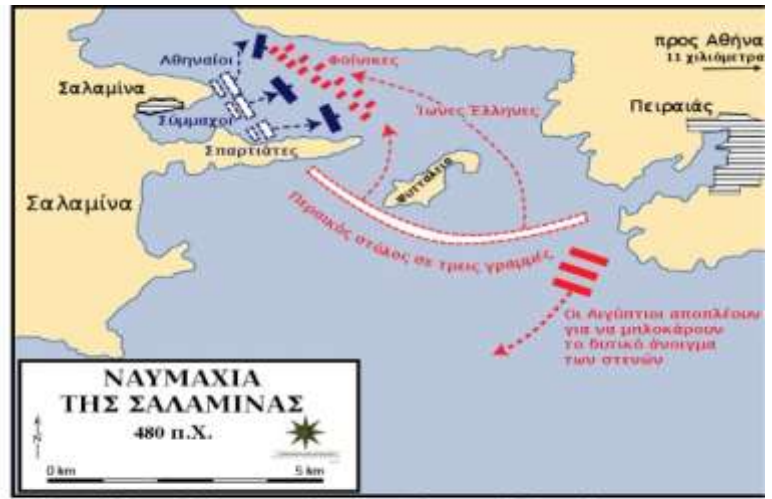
Αθηναίοι
Φοίνικες
προς Αθήνα
11 χιλιόμετρα
Σαλαμίνα
Σύμμαχοι
Ίωνες Έλληνες
Πειραιάς
Σπαρτιάτες
Σαλαμίνα
Ψυττάλεια
Περσικός στόλος σε τρεις γραμμές
Οι Αιγύπτιοι αποπλέουν για να μπλοκάρουν το δυτικό άνοιγμα των στενών
ΝΑΥΜΑΧΙΑ ΤΗΣ ΣΑΛΑΜΙΝΑΣ
480 π.Χ.
N
0 km
5 km